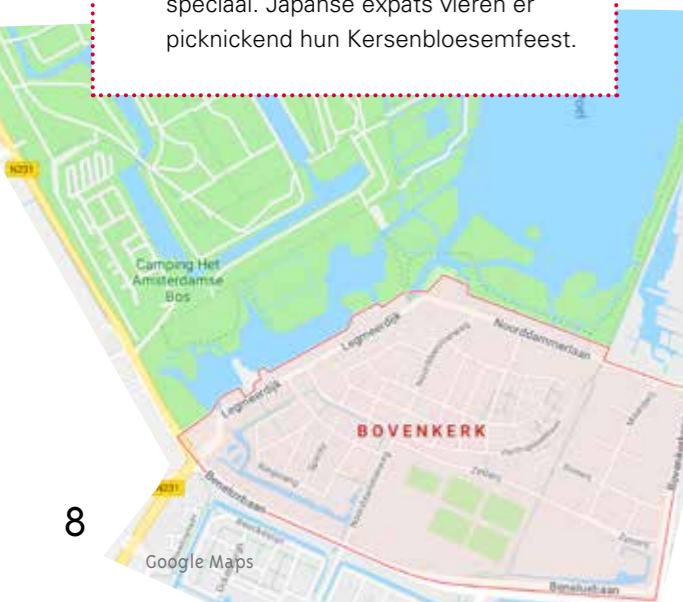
speciaal. Japanse expats vieren er picknickend hun Kersenbloesemfeest.

N231

Camping Het Amsterdamse Bos

Legmeerdijk

Legmeerdijk

Noorddammerlaan

BOVENKERK

Beneluxbaan

N231

Zetterij

Beneluxbaan

8

Google Maps